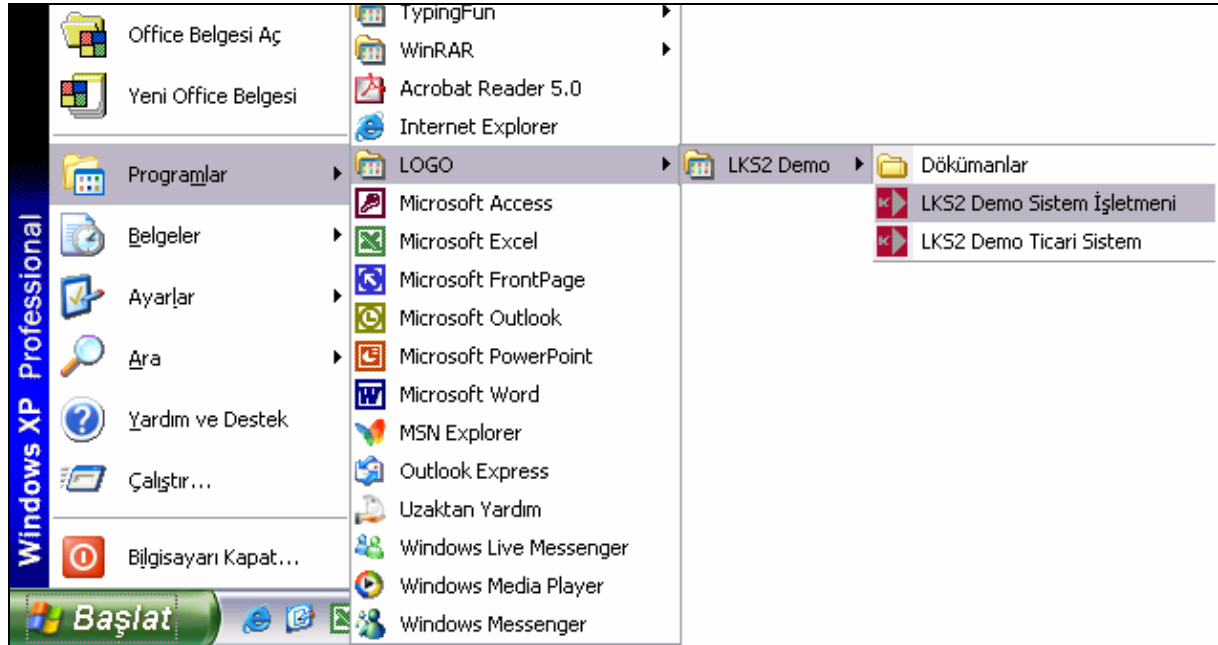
Windows XP Professional

Office Belgesi Aç

Yeni Office Belgesi

Programlar

Belgeler

Ayarlar

Ara

Yardım ve Destek

Çalıştır...

Bilgisayarı Kapat...

Başlat

TypingFun
WinRAR
Acrobat Reader 5.0
Internet Explorer
LOGO
Microsoft Access
Microsoft Excel
Microsoft FrontPage
Microsoft Outlook
Microsoft PowerPoint
Microsoft Word
MSN Explorer
Outlook Express
Uzaktan Yardım
Windows Live Messenger
Windows Media Player
Windows Messenger

LKS2 Demo

Dökümanlar
LKS2 Demo Sistem İşletmeni
LKS2 Demo Ticari Sistem